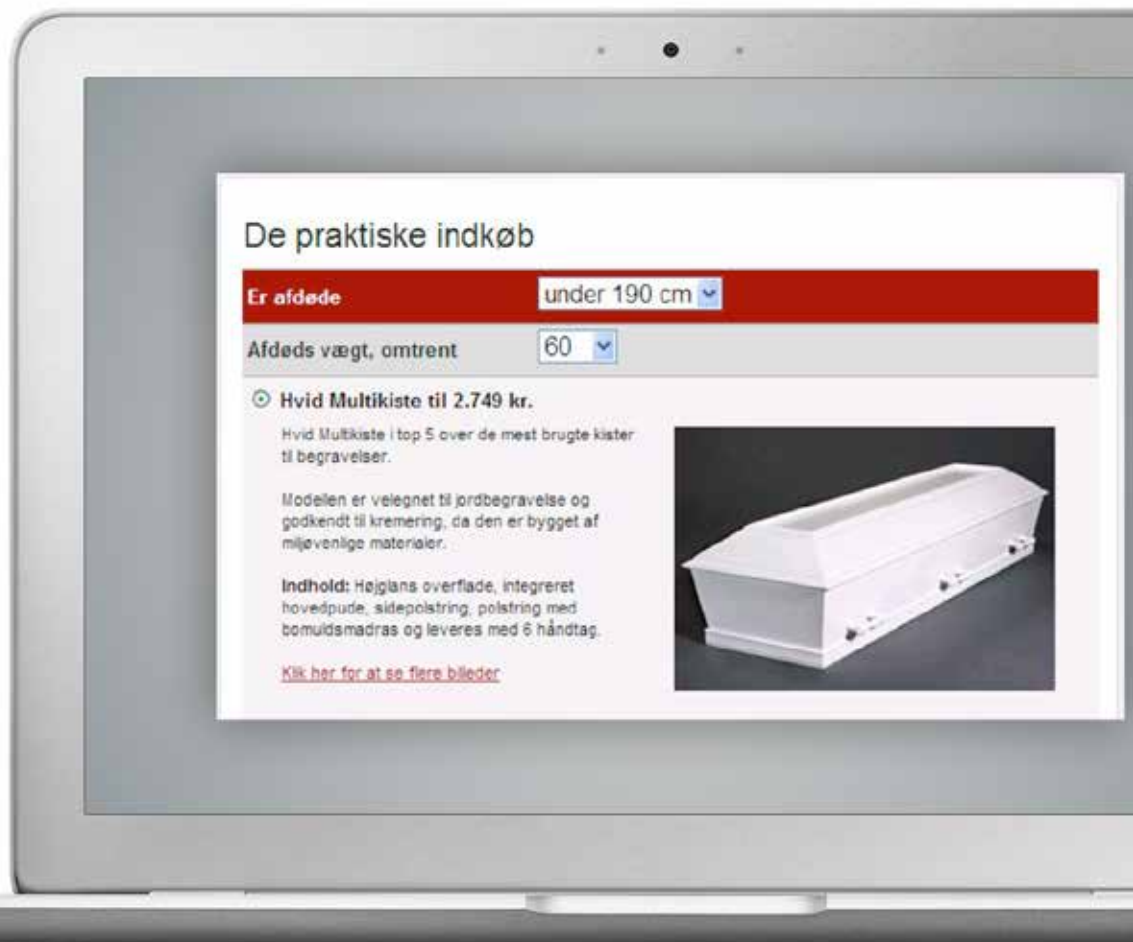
De praktiske indkøb

Er afdøde | under 190 cm

Afdøds vægt, omtrent | 60

Hvid Multikiste til 2.749 kr.

Hvid Multikiste i top 5 over de mest brugte kister til begravelser.

Modellen er velegnet til jordbegravelse og godkendt til kremering, da den er bygget af miljøvenlige materialer.

**Indhold:** Højglans overflade, integreret hovedpude, sidepolstring, polstring med bomuldsmadras og leveres med 6 håndtag.

Klik her for at se flere billeder